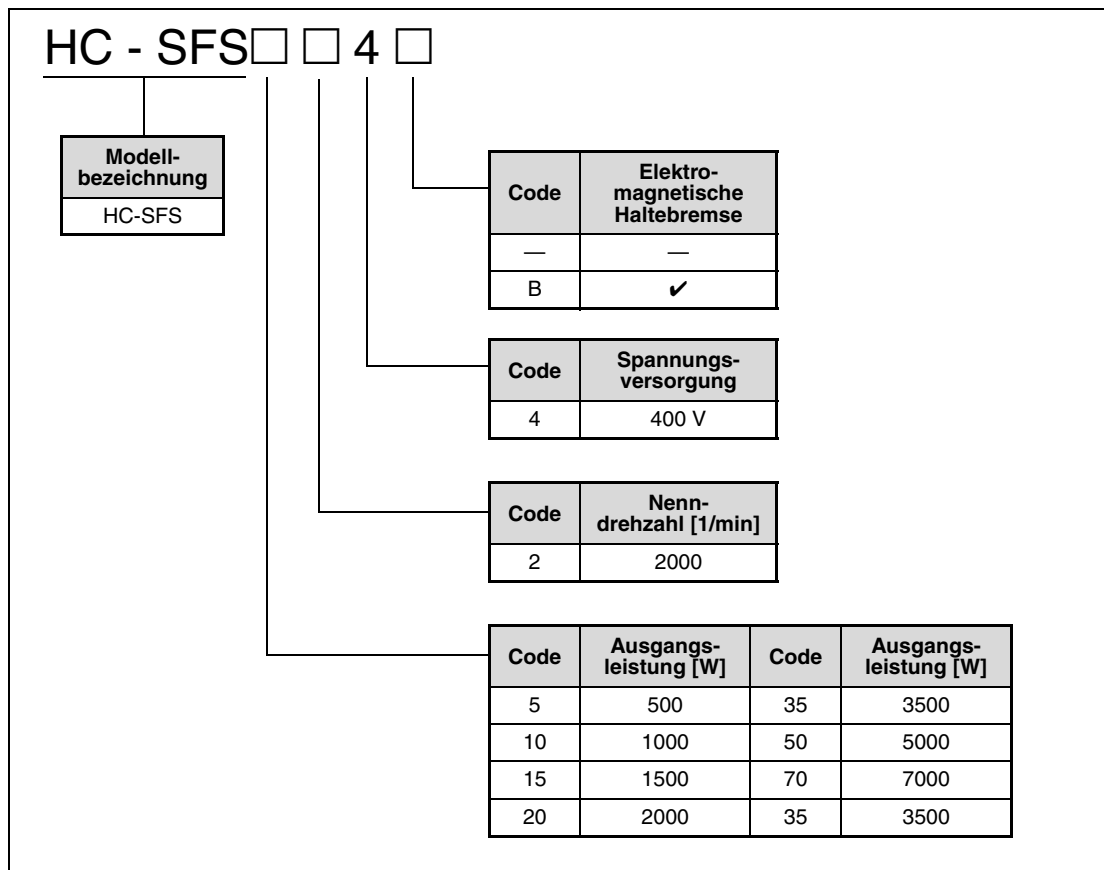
HC - SFS□ □ 4 □

| Modellbezeichnung |
|---|
| HC-SFS |

| Code | Elektromagnetische Haltebremse |
|---|---|
| — | — |
| B | ✔ |

| Code | Spannungsversorgung |
|---|---|
| 4 | 400 V |

| Code | Nenndrehzahl [1/min] |
|---|---|
| 2 | 2000 |

| Code | Ausgangsleistung [W] | Code | Ausgangsleistung [W] |
|---|---|---|---|
| 5 | 500 | 35 | 3500 |
| 10 | 1000 | 50 | 5000 |
| 15 | 1500 | 70 | 7000 |
| 20 | 2000 | 35 | 3500 |